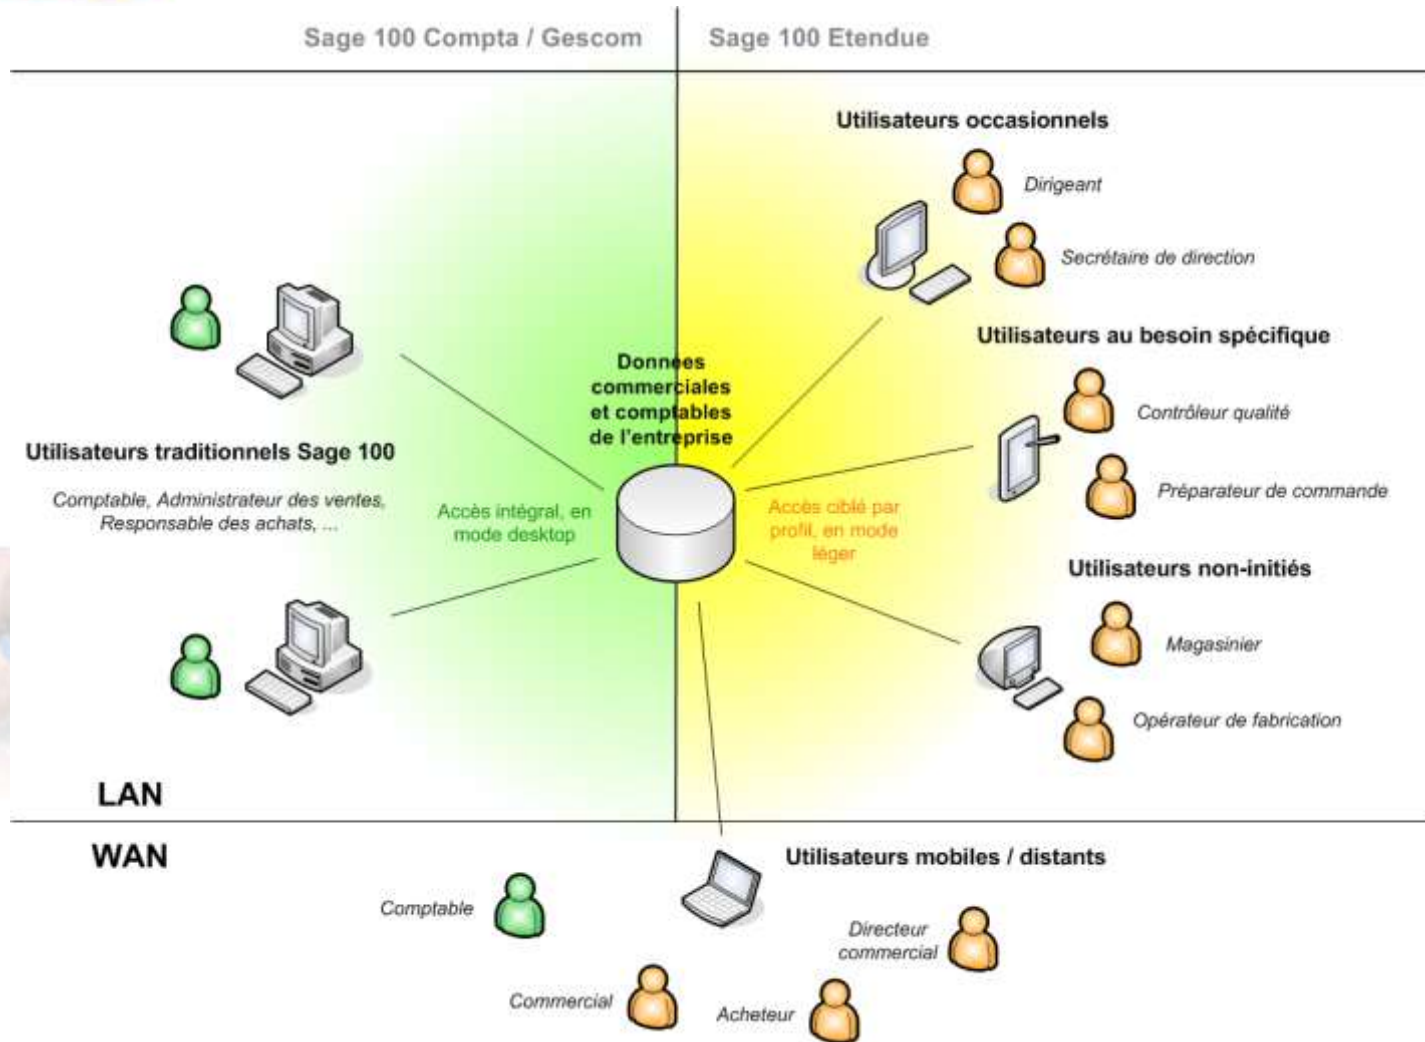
Sage 100 Compta / Gescom

Sage 100 Etendue

Utilisateurs occasionnels

Dirigeant

Secrétaire de direction

Utilisateurs au besoin spécifique

Contrôleur qualité

Préparateur de commande

Utilisateurs non-initiés

Magasinier

Opérateur de fabrication

Données commerciales et comptables de l'entreprise

Utilisateurs traditionnels Sage 100

Comptable, Administrateur des ventes, Responsable des achats, ...

Accès intégral, en mode desktop

Accès ciblé par profil, en mode léger

LAN

WAN

Utilisateurs mobiles / distants

Comptable

Directeur commercial

Commercial

Acheteur